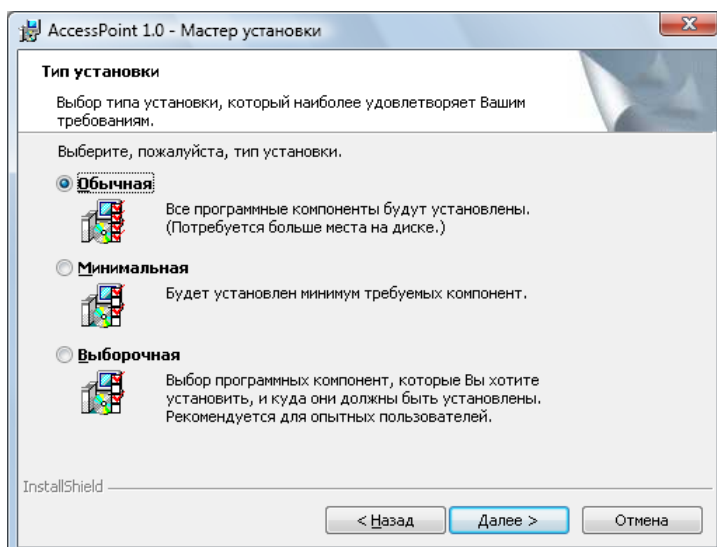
AccessPoint 1.0 - Мастер установки

Тип установки

Выбор типа установки, который наиболее удовлетворяет Вашим требованиям.

Выберите, пожалуйста, тип установки.

Обычная

Все программные компоненты будут установлены. (Потребуется больше места на диске.)

Минимальная

Будет установлен минимум требуемых компонент.

Выборочная

Выбор программных компонент, которые Вы хотите установить, и куда они должны быть установлены. Рекомендуется для опытных пользователей.

InstallShield

< Назад

Далее >

Отмена